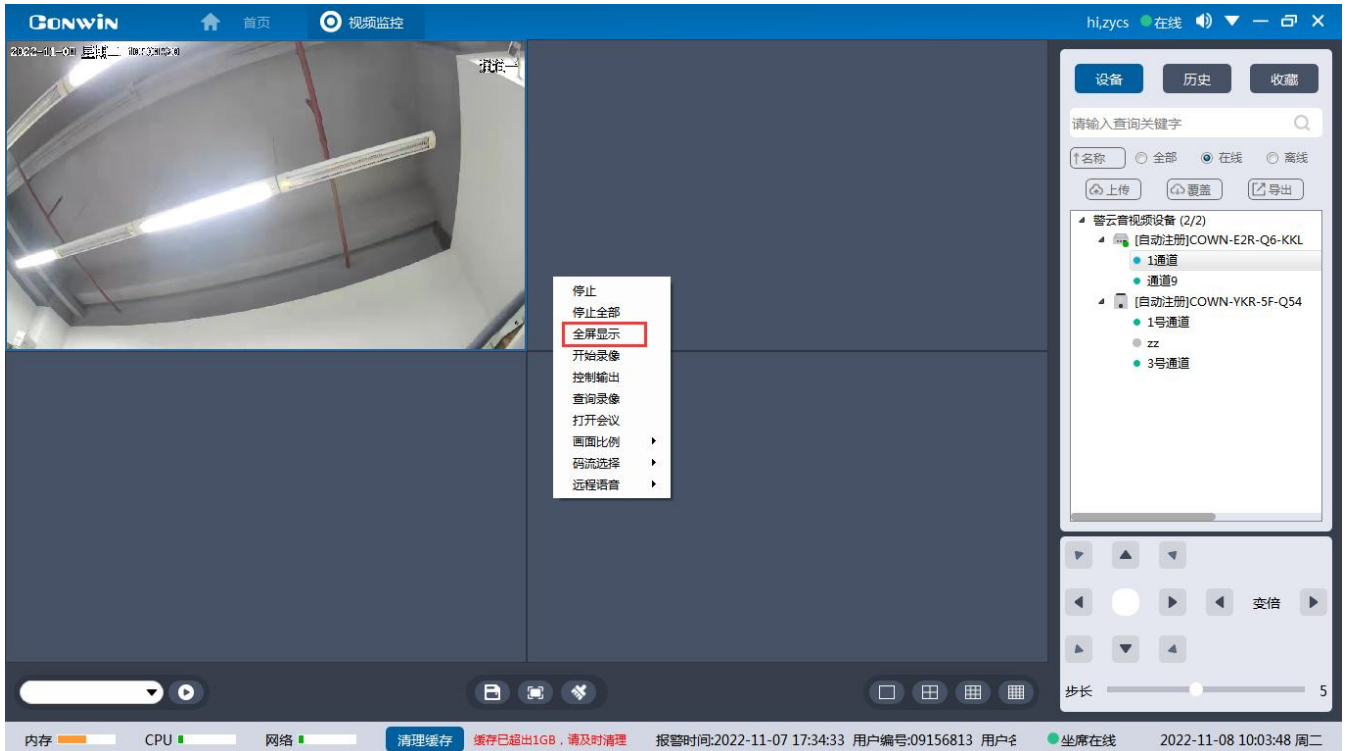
CONWIN 首页 视频监控

hi,zycs 在线

2022-11-08 星期二 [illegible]

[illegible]

停止
停止全部
全屏显示
开始录像
控制输出
查询录像
打开会议
画面比例
码流选择
远程语音

设备 历史 收藏

请输入查询关键字

名称 全部 在线 离线

上传 覆盖 导出

警云音视频设备 (2/2)
[自动注册]COWN-E2R-Q6-KKL
1通道
通道9
[自动注册]COWN-YKR-5F-Q54
1号通道
zz
3号通道

变倍

步长 5

内存 CPU 网络 清理缓存 缓存已超出1GB，请及时清理 报警时间:2022-11-07 17:34:33 用户编号:09156813 用户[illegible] 坐席在线 2022-11-08 10:03:48 周二